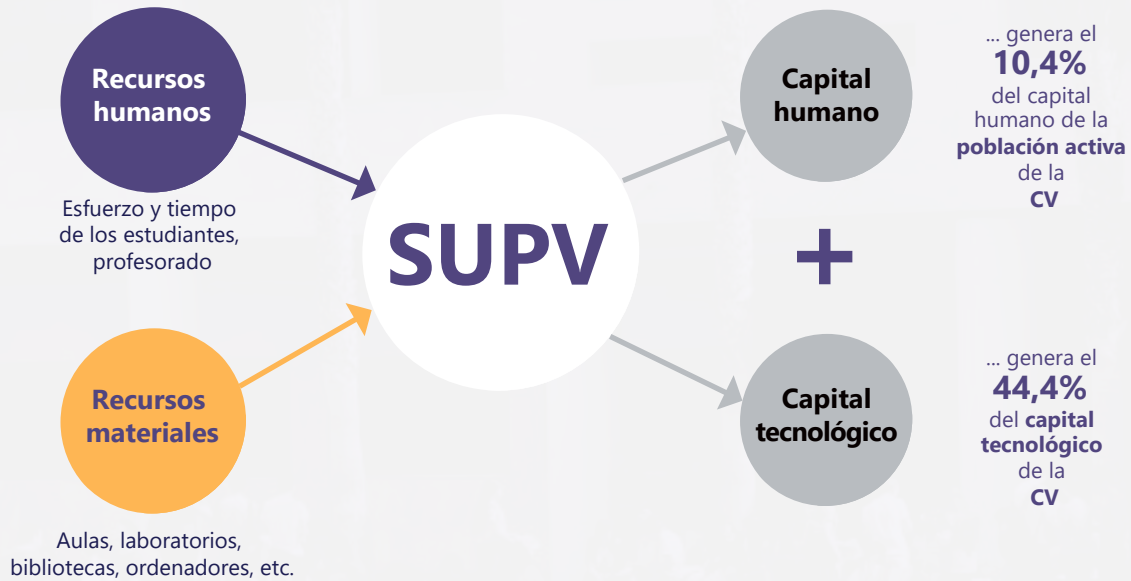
Recursos humanos

Esfuerzo y tiempo de los estudiantes, profesorado

Recursos materiales

Aulas, laboratorios, bibliotecas, ordenadores, etc.

SUPV

Capital humano

... genera el 10,4% del capital humano de la población activa de la CV

+

Capital tecnológico

... genera el 44,4% del capital tecnológico de la CV